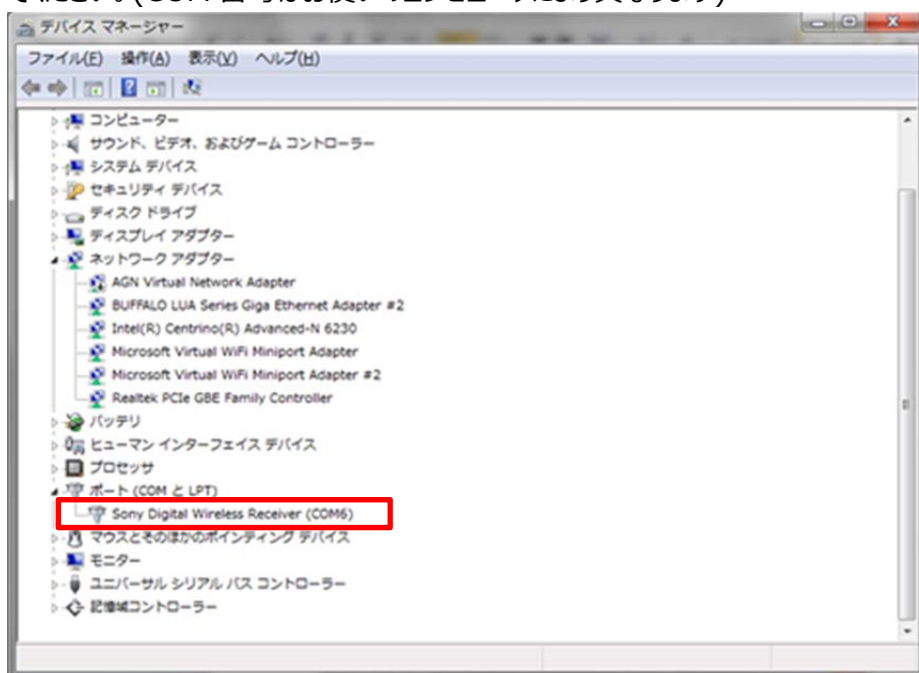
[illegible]

デバイス マネージャー

ファイル(F) 操作(A) 表示(V) ヘルプ(H)

コンピューター
サウンド、ビデオ、およびゲーム コントローラー
システム デバイス
セキュリティ デバイス
ディスク ドライブ
ディスプレイ アダプター
ネットワーク アダプター
AGN Virtual Network Adapter
BUFFALO LUA Series Giga Ethernet Adapter #2
Intel(R) Centrino(R) Advanced-N 6230
Microsoft Virtual WiFi Miniport Adapter
Microsoft Virtual WiFi Miniport Adapter #2
Realtek PCIe GBE Family Controller
バッテリ
ヒューマン インターフェイス デバイス
プロセッサ
ポート (COM と LPT)
Sony Digital Wireless Receiver (COM6)
マウスとそのほかのポインティング デバイス
モニター
ユニバーサル シリアル バス コントローラー
記憶域コントローラー